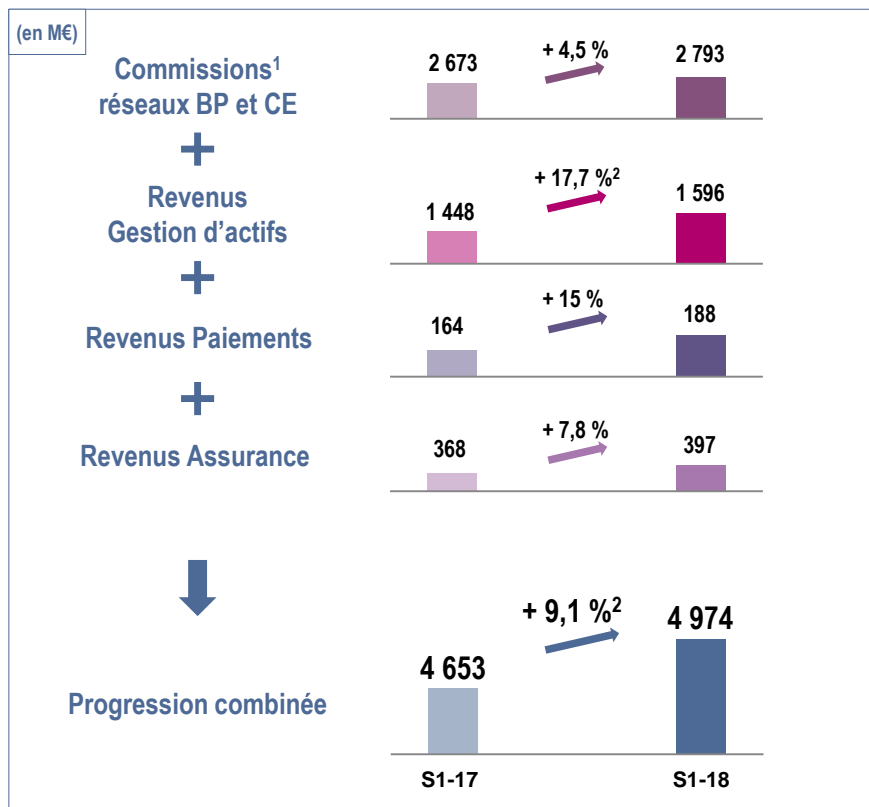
(en M€)

Commissions$^1$ réseaux BP et CE

2 673 + 4,5 % 2 793

+

Revenus Gestion d'actifs

1 448 + 17,7 %$^2$ 1 596

+

Revenus Paiements

164 + 15 % 188

+

Revenus Assurance

368 + 7,8 % 397

Progression combinée

4 653 + 9,1 %$^2$ 4 974

S1-17 S1-18